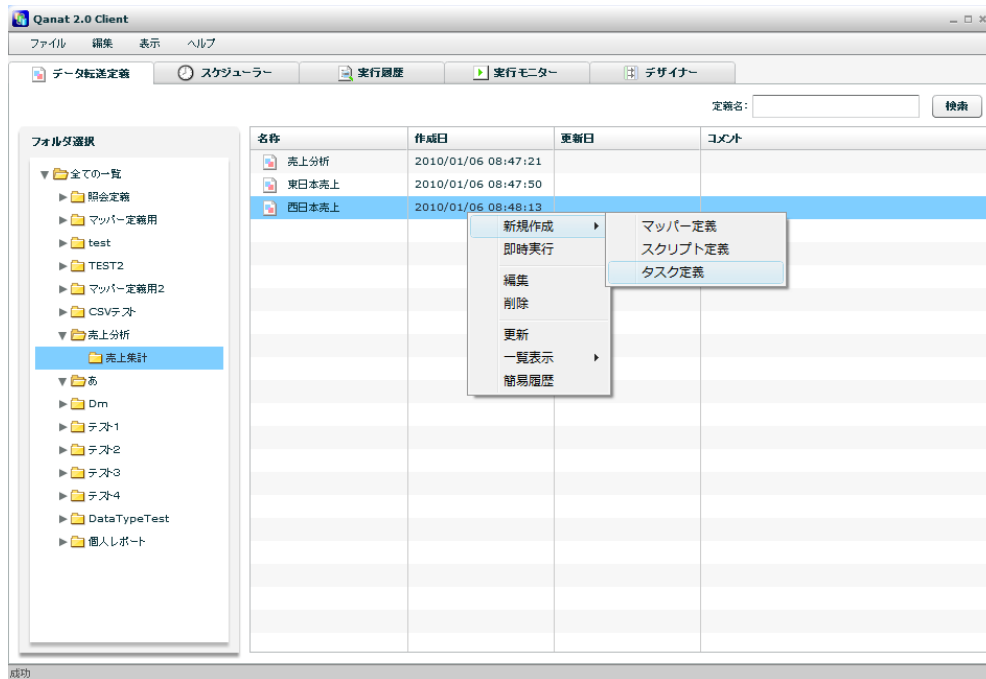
Qanat 2.0 Client

ファイル 編集 表示 ヘルプ

データ転送定義 スケジューラー 実行履歴 実行モニター デザイナー

定義名: 検索

フォルダ選択

全ての一覧
照会定義
マッパー定義用
test
TEST2
マッパー定義用2
CSVテスト
売上分析
売上集計
あ
Dm
テスト1
テスト2
テスト3
テスト4
DataTypeTest
個人レポート

| 名称 | 作成日 | 更新日 | コメント |
|---|---|---|---|
| 売上分析 | 2010/01/06 08:47:21 | | |
| 東日本売上 | 2010/01/06 08:47:50 | | |
| 西日本売上 | 2010/01/06 08:48:13 | | |

新規作成
即時実行
編集
削除
更新
一覧表示
簡易履歴

マッパー定義
スクリプト定義
タスク定義

成功